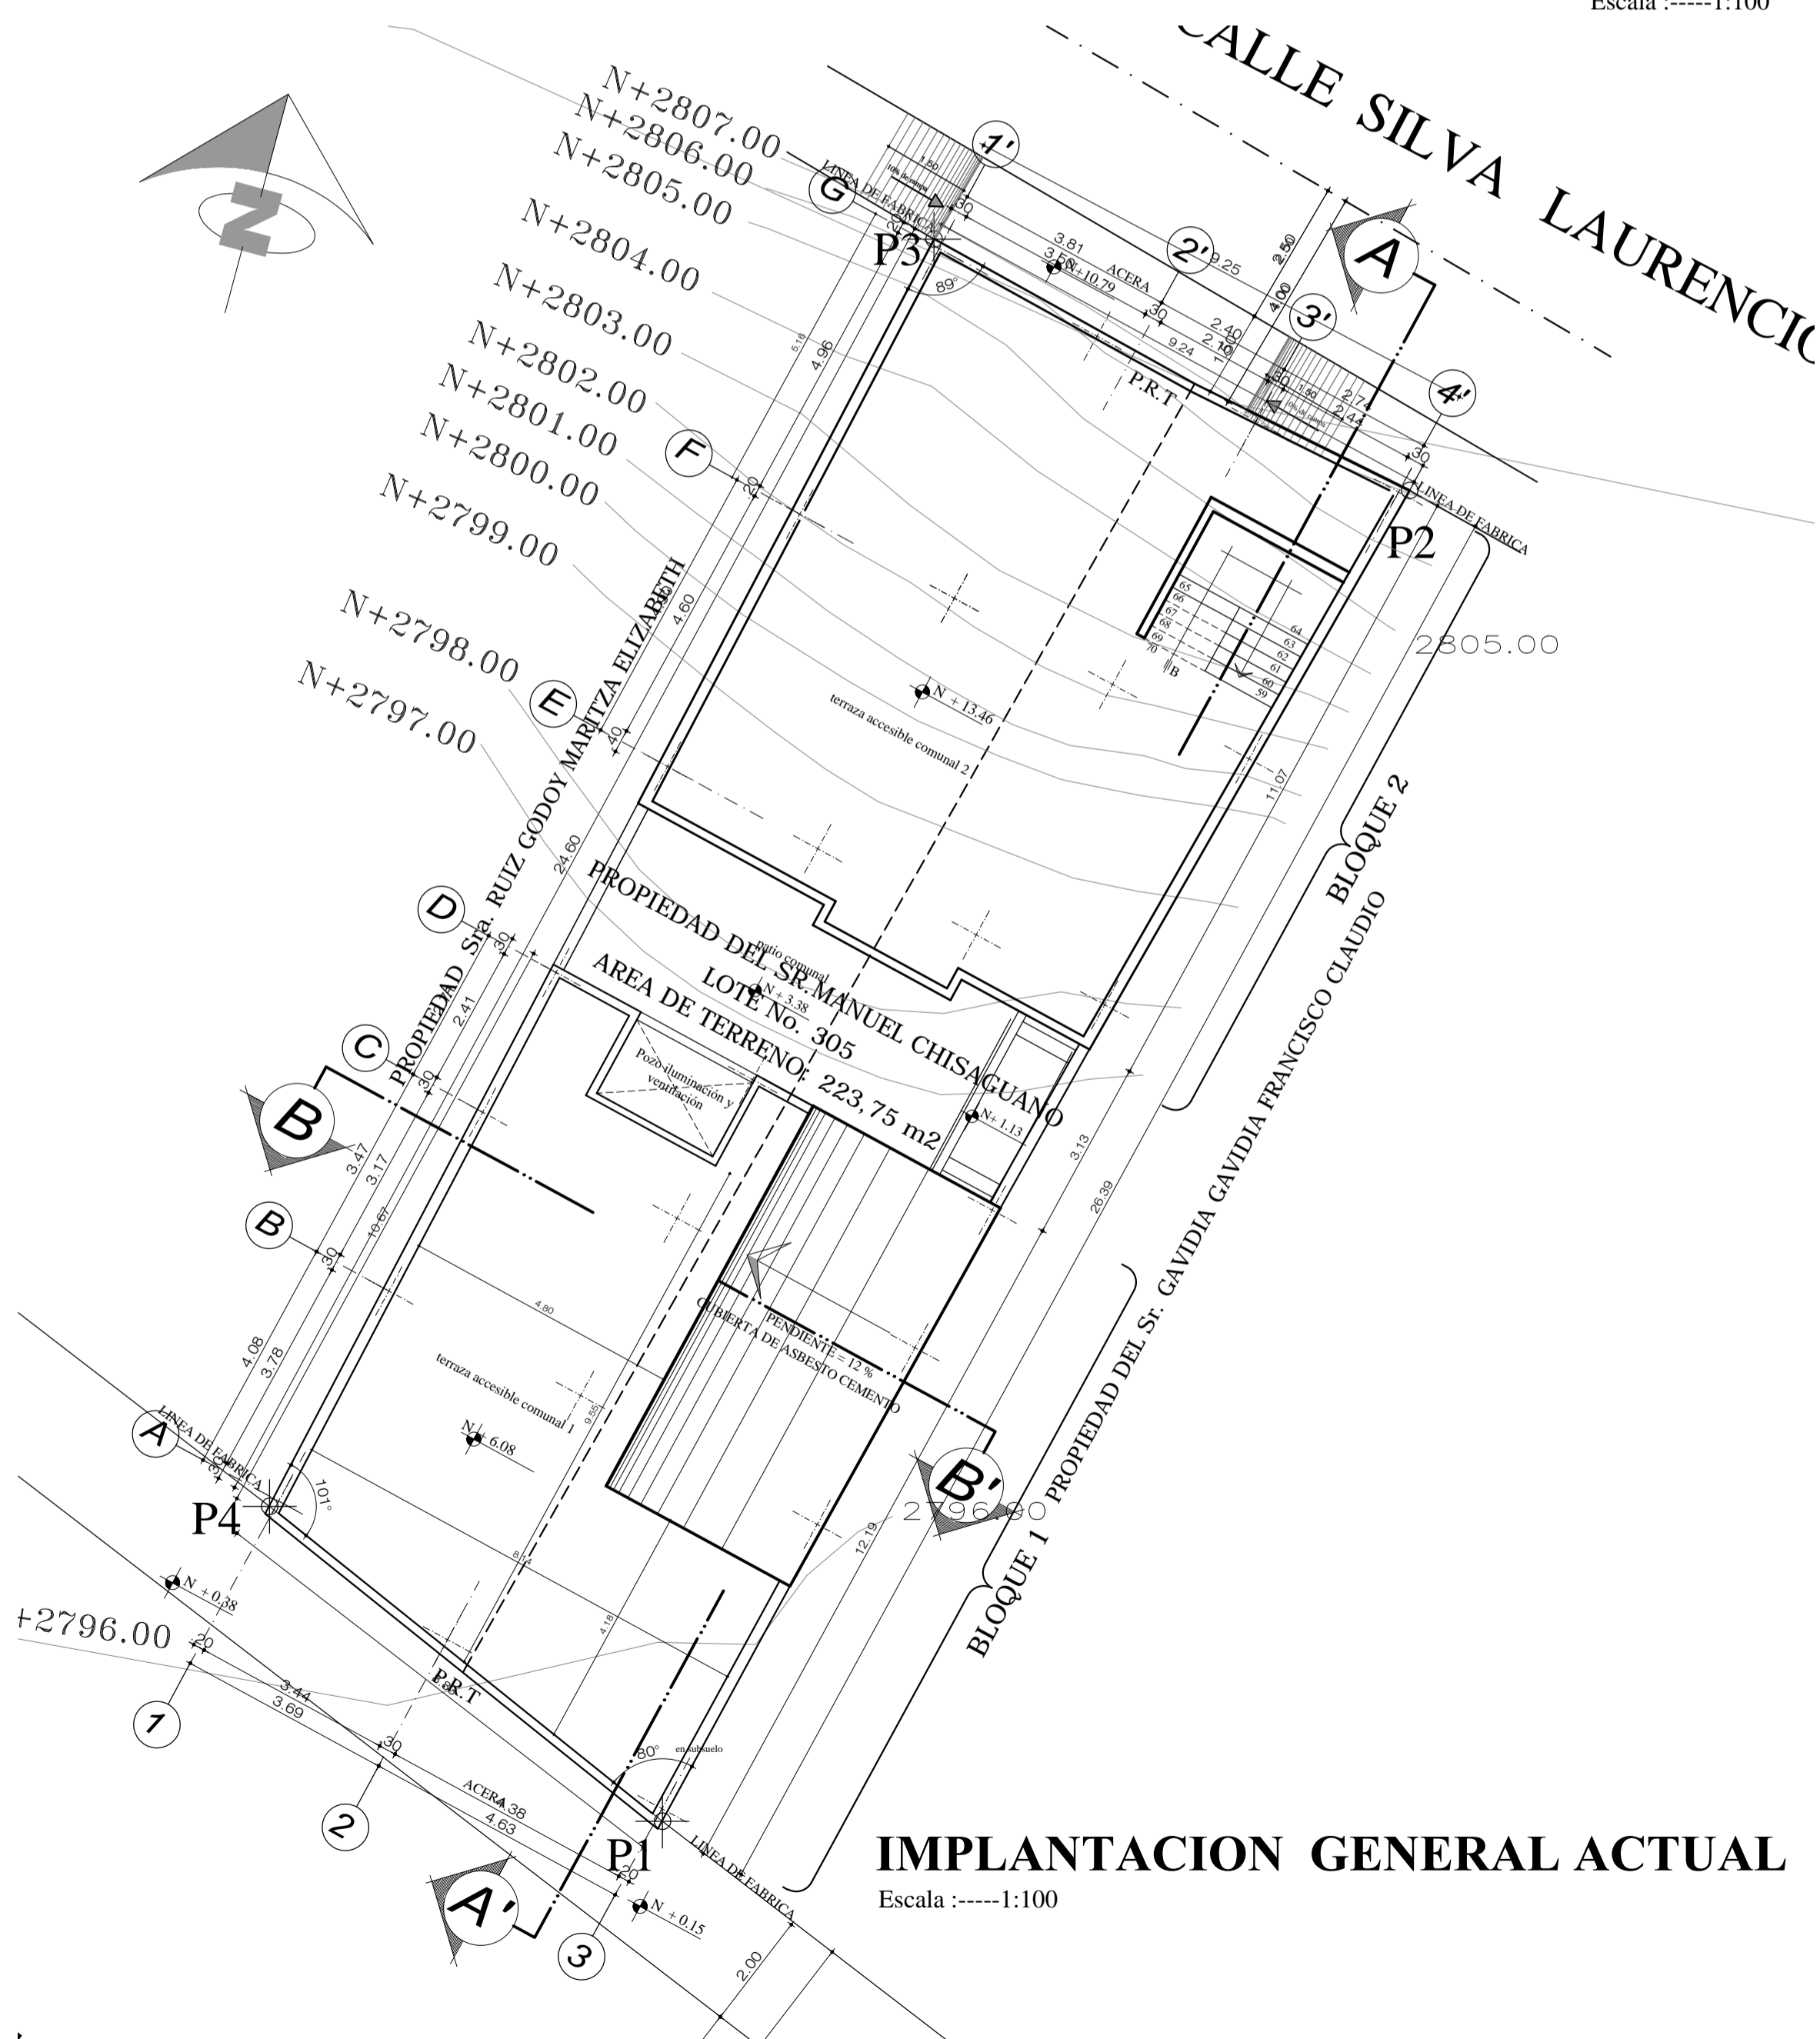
Escala :-----1:100

CALLE SILVA LAURENCIO

N+2807.00
N+2806.00
N+2805.00
N+2804.00
N+2803.00
N+2802.00
N+2801.00
N+2800.00
N+2799.00
N+2798.00
N+2797.00
+2796.00

1'
2'
3'
4'
G
F
E
D
C
B
A
1
2
3

A
A'
B
B'

P1
P2
P3
P4

LINEA DE FABRICA
ACERA
P.R.T
N+10.79
N + 13.46
N + 3.38
N+ 1.13
N + 6.08
N + 0.38
N + 0.15
89°
101°
80°
en subsuelo

3.81
3.60
9.25
9.24
2.50
4.00
2.40
2.10
2.74
2.44
1.50
30
20
5.16
4.96
4.60
24.60
2.41
3.47
3.17
10.67
4.08
3.78
4.80
9.55
11.07
3.13
26.39
12.19
4.18
3.44
3.69
4.38
4.63
2.00

2805.00
2796.00

terraza accesible comunal 2
terraza accesible comunal 1
patio comunal
Pozo iluminación y ventilación
PENDIENTE = 12 %
CUBIERTA DE ASBESTO CEMENTO

PROPIEDAD DEL SR. MANUEL CHISAGUANO
LOTE No. 305
AREA DE TERRENO: 223,75 m2

PROPIEDAD Sra. RUIZ GODOY MARITZA ELIZABETH
PROPIEDAD DEL Sr. GAVIDIA GAVIDIA FRANCISCO CLAUDIO

BLOQUE 2
BLOQUE 1

IMPLANTACION GENERAL ACTUAL
Escala :-----1:100